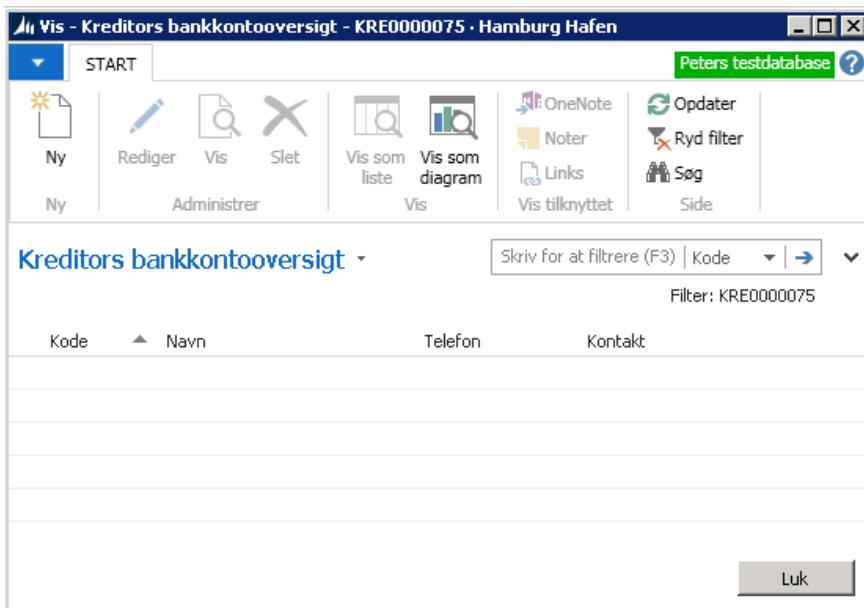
Vis - Kreditors bankkontooversigt - KRE0000075 · Hamburg Hafen

START

Peters testdatabase

Ny
Ny

Rediger
Vis
Slet
Administrer

Vis som liste
Vis som diagram
Vis

OneNote
Noter
Links
Vis tilknyttet

Opdater
Ryd filter
Søg
Side

Kreditors bankkontooversigt

Skriv for at filtrere (F3) | Kode

Filter: KRE0000075

| Kode | Navn | Telefon | Kontakt |
|---|---|---|---|

Luk